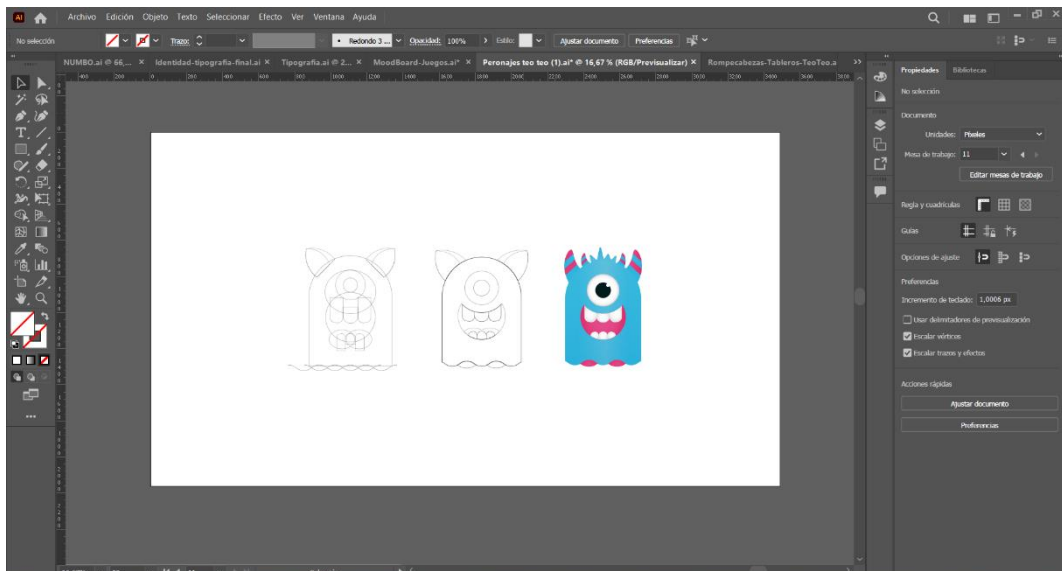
Ai Archivo Edición Objeto Texto Seleccionar Efecto Ver Ventana Ayuda

No selección Trazo: Redondo 3 ... Opacidad: 100% Estilo: Ajustar documento Preferencias

NUMBO.ai @ 66,... × Identidad-tipografia-final.ai × Tipografia.ai @ 2... × MoodBoard-Juegos.ai* × Peronajes teo teo (1).ai* @ 16,67 % (RGB/Previsualizar) × Rompecabezas-Tableros-TeoTeo.a

Propiedades Bibliotecas

No selección

Documento

Unidades: Píxeles

Mesa de trabajo: 11

Editar mesas de trabajo

Regla y cuadrículas

Guías

Opciones de ajuste

Preferencias

Incremento de teclado: 1,0006 px

Usar delimitadores de previsualización

Escalar vértices

Escalar trazos y efectos

Acciones rápidas

Ajustar documento

Preferencias